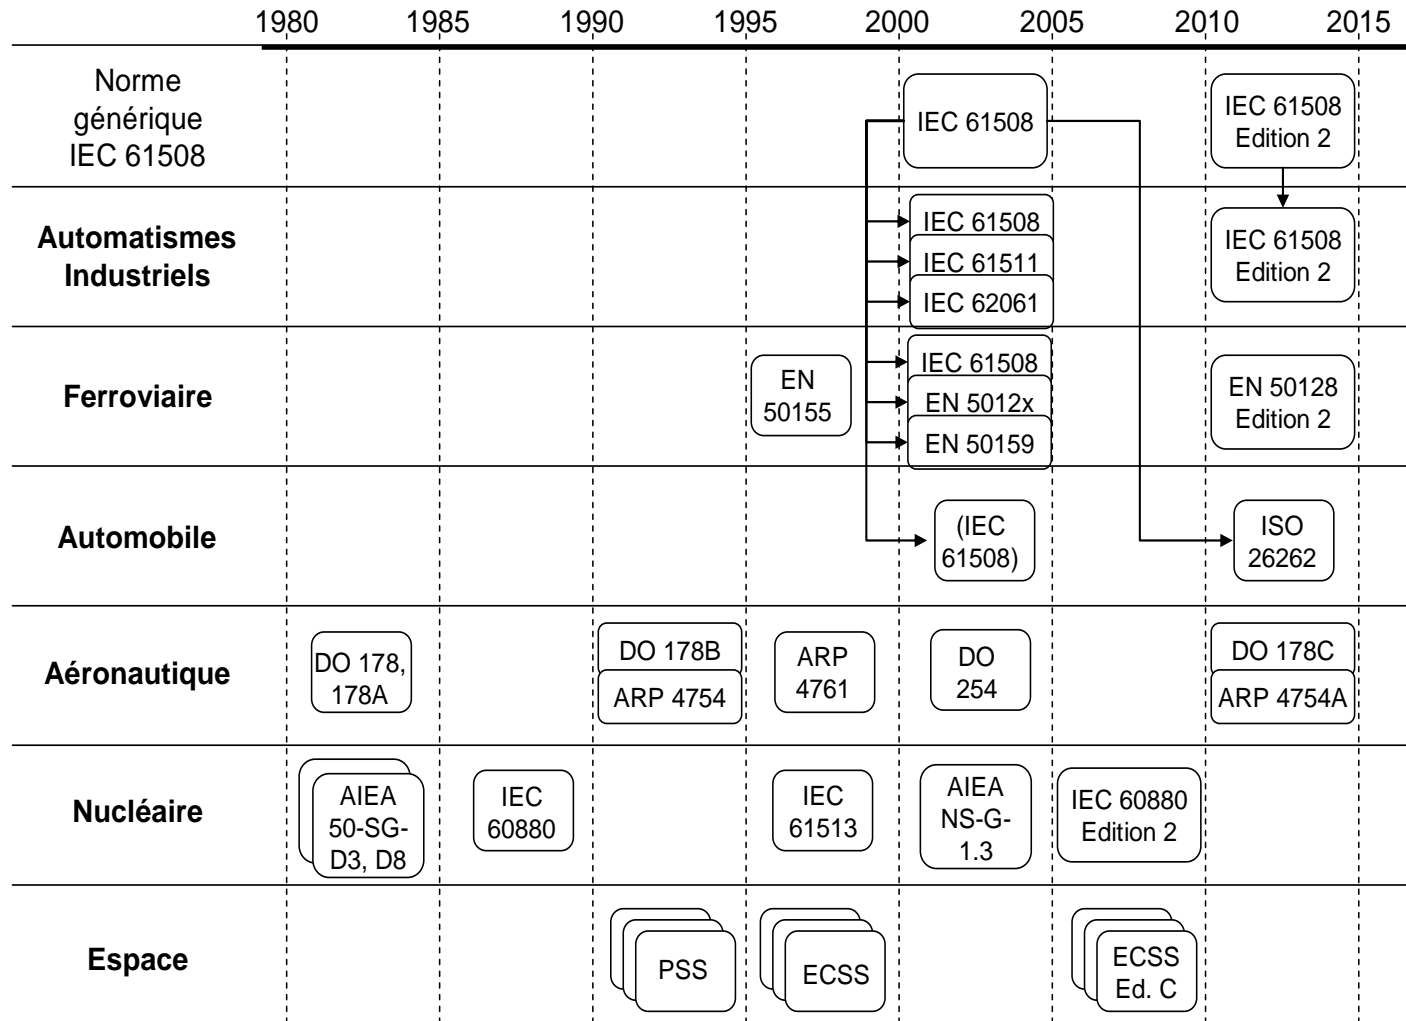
| | 1980 | 1985 | 1990 | 1995 | 2000 | 2005 | 2010 | 2015 |
|---|---|---|---|---|---|---|---|---|
| Norme générique IEC 61508 | | | | | IEC 61508 | | IEC 61508 Edition 2 | |
| **Automatismes Industriels** | | | | | IEC 61508<br>IEC 61511<br>IEC 62061 | | IEC 61508 Edition 2 | |
| **Ferroviaire** | | | | EN 50155 | IEC 61508<br>EN 5012x<br>EN 50159 | | EN 50128 Edition 2 | |
| **Automobile** | | | | | (IEC 61508) | | ISO 26262 | |
| **Aéronautique** | DO 178, 178A | | DO 178B<br>ARP 4754 | ARP 4761 | DO 254 | | DO 178C<br>ARP 4754A | |
| **Nucléaire** | AIEA 50-SG-D3, D8 | IEC 60880 | | IEC 61513 | AIEA NS-G-1.3 | IEC 60880 Edition 2 | | |
| **Espace** | | | PSS | ECSS | | ECSS Ed. C | | |